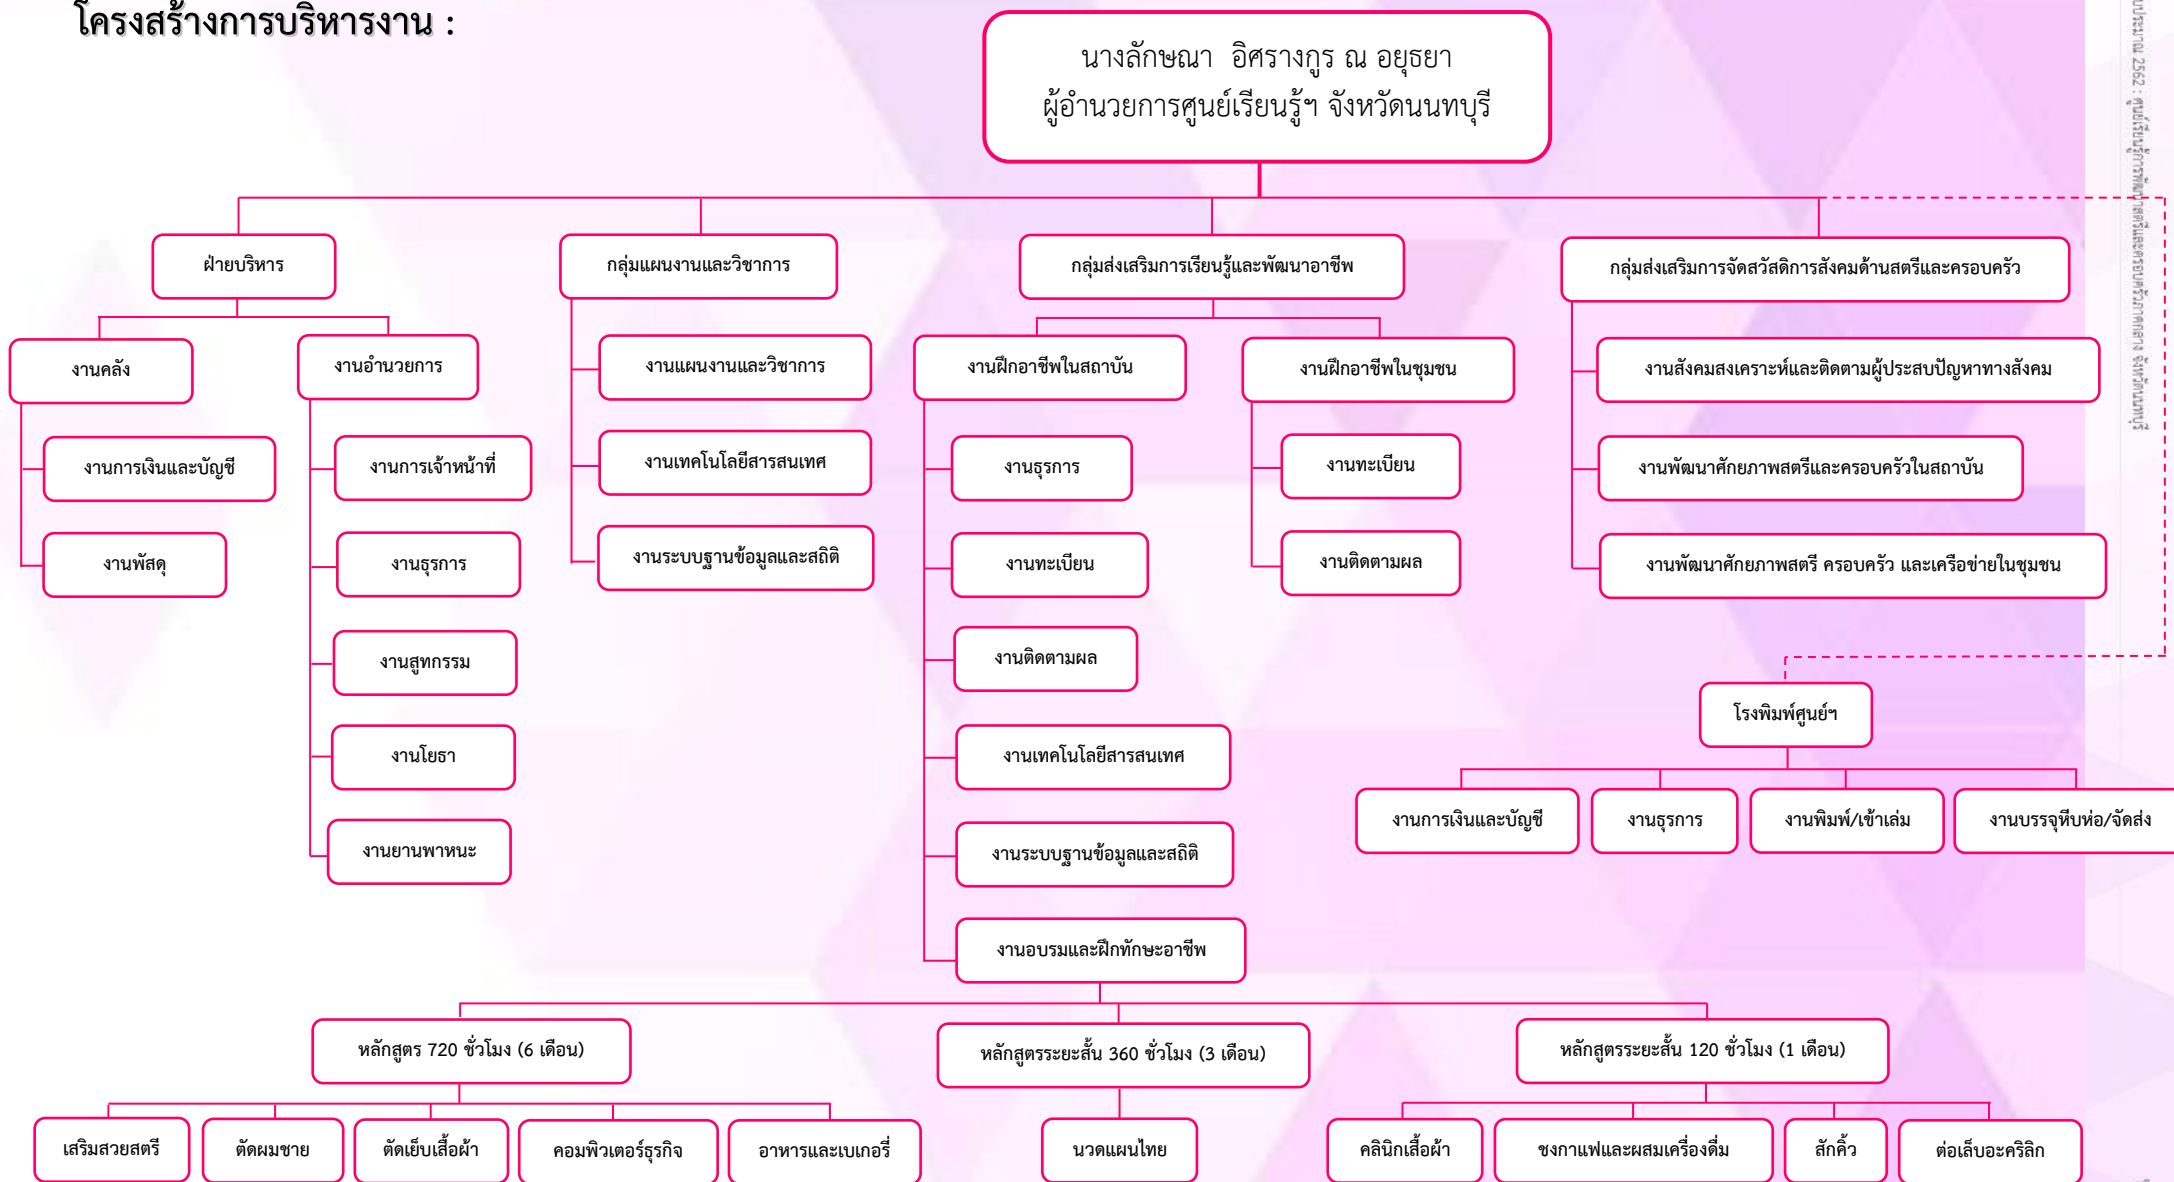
โครงสร้างการบริหารงาน :

นางลักษณา อิศรางกูร ณ อยุธยา
ผู้อำนวยการศูนย์เรียนรู้ฯ จังหวัดนนทบุรี

ฝ่ายบริหาร

งานคลัง

งานการเงินและบัญชี

งานพัสดุ

งานอำนวยการ

งานการเจ้าหน้าที่

งานธุรการ

งานสูทกรรม

งานโยธา

งานยานพาหนะ

กลุ่มแผนงานและวิชาการ

งานแผนงานและวิชาการ

งานเทคโนโลยีสารสนเทศ

งานระบบฐานข้อมูลและสถิติ

กลุ่มส่งเสริมการเรียนรู้และพัฒนาอาชีพ

งานฝึกอาชีพในสถาบัน

งานธุรการ

งานทะเบียน

งานติดตามผล

งานเทคโนโลยีสารสนเทศ

งานระบบฐานข้อมูลและสถิติ

งานอบรมและฝึกทักษะอาชีพ

งานฝึกอาชีพในชุมชน

งานทะเบียน

งานติดตามผล

กลุ่มส่งเสริมการจัดสวัสดิการสังคมด้านสตรีและครอบครัว

งานสังคมสงเคราะห์และติดตามผู้ประสบปัญหาทางสังคม

งานพัฒนาศักยภาพสตรีและครอบครัวในสถาบัน

งานพัฒนาศักยภาพสตรี ครอบครัว และเครือข่ายในชุมชน

โรงพิมพ์ศูนย์ฯ

งานการเงินและบัญชี

งานธุรการ

งานพิมพ์/เข้าเล่ม

งานบรรจุหีบห่อ/จัดส่ง

หลักสูตร 720 ชั่วโมง (6 เดือน)

เสริมสวยสตรี

ตัดผมชาย

ตัดเย็บเสื้อผ้า

คอมพิวเตอร์ธุรกิจ

อาหารและเบเกอรี่

หลักสูตรระยะสั้น 360 ชั่วโมง (3 เดือน)

นวดแผนไทย

หลักสูตรระยะสั้น 120 ชั่วโมง (1 เดือน)

คลินิกเสื้อผ้า

ชงกาแฟและผสมเครื่องดื่ม

สักคิ้ว

ต่อเล็บอะคริลิก

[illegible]ประมาณ 2562 : ศูนย์เรียนรู้การพัฒนาสตรีและครอบครัวภาคกลาง จังหวัดนนทบุรี